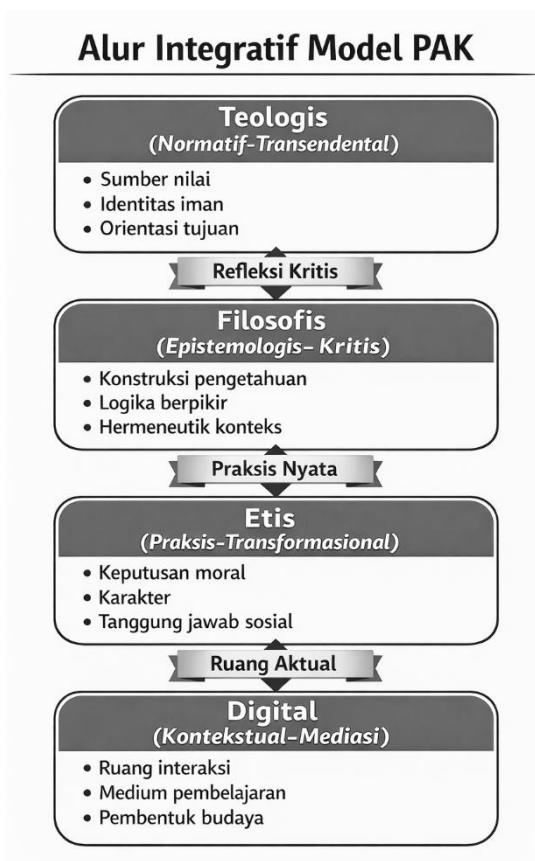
Alur Integratif Model PAK

Teologis
(Normatif-Transendental)

• Sumber nilai
• Identitas iman
• Orientasi tujuan

Refleksi Kritis

Filosofis
(Epistemologis- Kritis)

• Konstruksi pengetahuan
• Logika berpikir
• Hermeneutik konteks

Praksis Nyata

Etis
(Praksis-Transformasional)

• Keputusan moral
• Karakter
• Tanggung jawab sosial

Ruang Aktual

Digital
(Kontekstual-Mediasi)

• Ruang interaksi
• Medium pembelajaran
• Pembentuk budaya